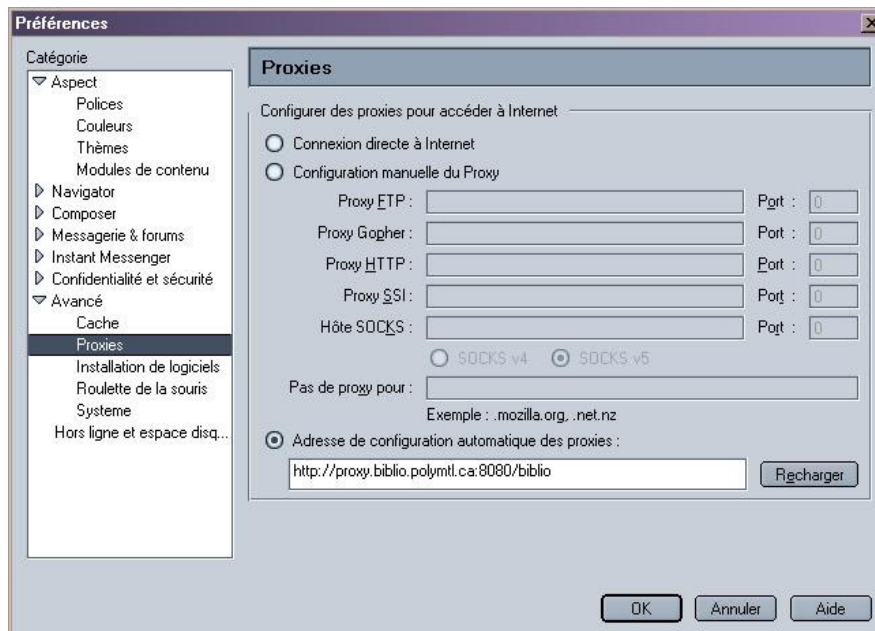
Préférences

Catégorie
Aspect
Polices
Couleurs
Thèmes
Modules de contenu
Navigator
Composer
Messagerie & forums
Instant Messenger
Confidentialité et sécurité
Avancé
Cache
Proxies
Installation de logiciels
Roulette de la souris
Systeme
Hors ligne et espace disq...

Proxies

Configurer des proxies pour accéder à Internet

Connexion directe à Internet

Configuration manuelle du Proxy

| | | | |
|---|---|---|---|
| Proxy FTP : | | Port : | 0 |
| Proxy Gopher : | | Port : | 0 |
| Proxy HTTP : | | Port : | 0 |
| Proxy SSl : | | Port : | 0 |
| Hôte SOCKS : | | Port : | 0 |

SOCKS v4 SOCKS v5

Pas de proxy pour :

Exemple : .mozilla.org, .net.nz

Adresse de configuration automatique des proxies :

http://proxy.biblio.polymtl.ca:8080/biblio

Recharger

OK Annuler Aide